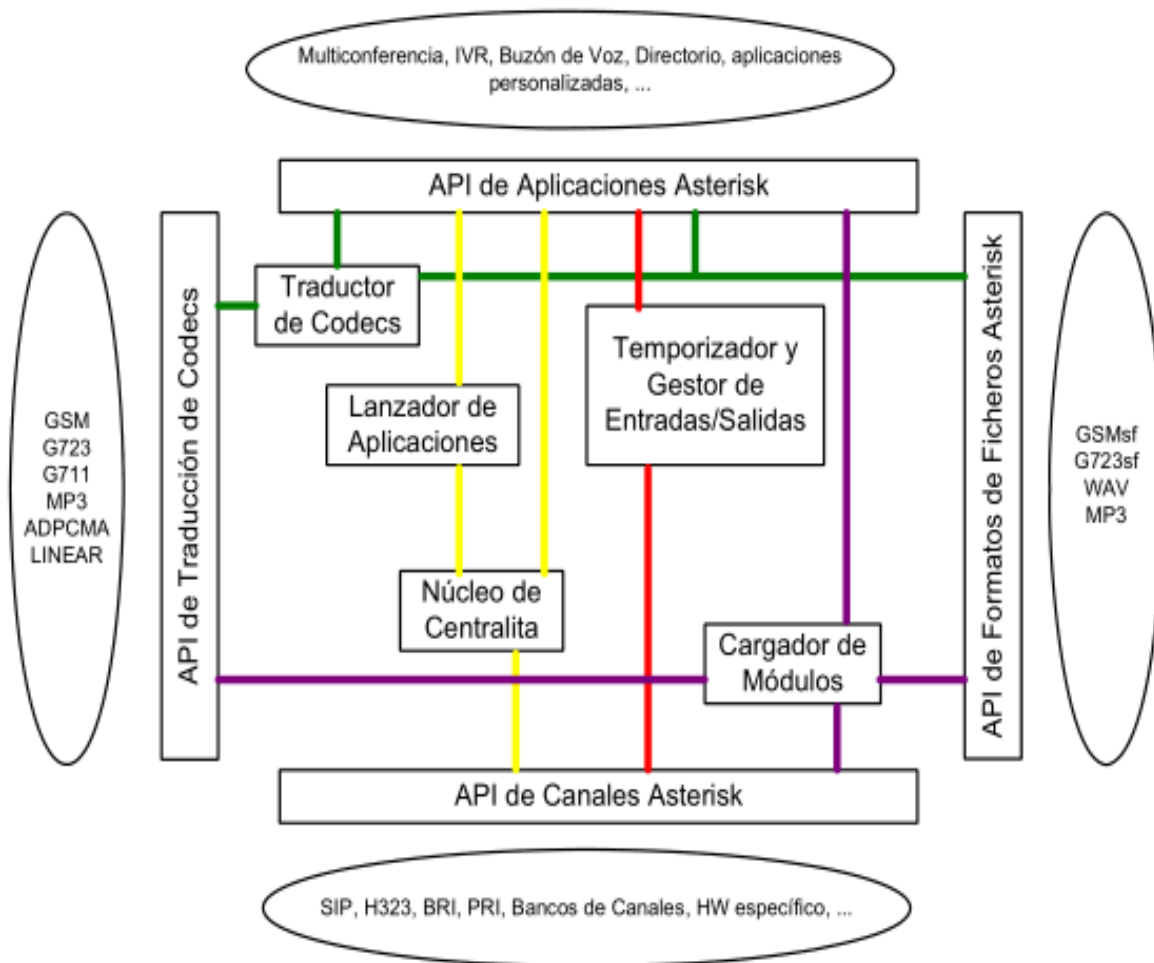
Multiconferencia, IVR, Buzón de Voz, Directorio, aplicaciones personalizadas, ...

API de Aplicaciones Asterisk

GSM
G723
G711
MP3
ADPCMA
LINEAR

API de Traducción de Codecs

Traductor de Codecs

Lanzador de Aplicaciones

Temporizador y Gestor de Entradas/Salidas

Núcleo de Centralita

Cargador de Módulos

API de Formatos de Ficheros Asterisk

GSMsf
G723sf
WAV
MP3

API de Canales Asterisk

SIP, H323, BRI, PRI, Bancos de Canales, HW específico, ...